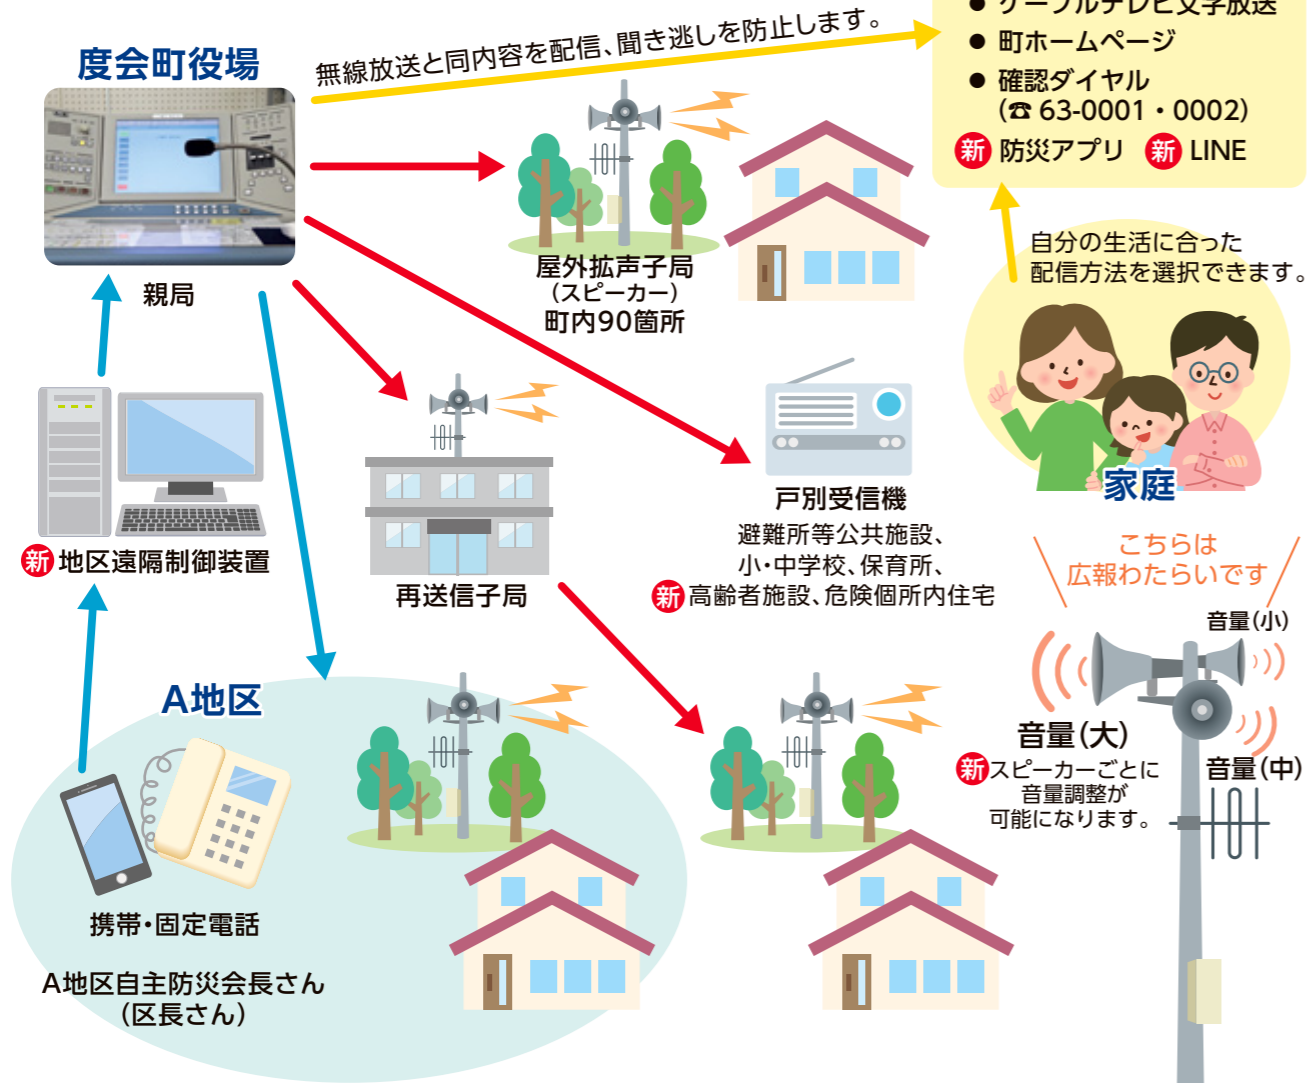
度会町役場

無線放送と同内容を配信、聞き逃しを防止します。

● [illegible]
● 町ホームページ
● 確認ダイヤル
(☎ 63-0001・0002)
新 防災アプリ 新 LINE

親局

屋外拡声子局
(スピーカー)
町内90箇所

自分の生活に合った配信方法を選択できます。

家庭

新 地区遠隔制御装置

再送信子局

戸別受信機
避難所等公共施設、
小・中学校、保育所、
新 高齢者施設、危険個所内住宅

こちらは
広報わたらいです

音量(小)

音量(大)
新 スピーカーごとに音量調整が可能になります。

音量(中)

A地区

携帯・固定電話

A地区自主防災会長さん
(区長さん)